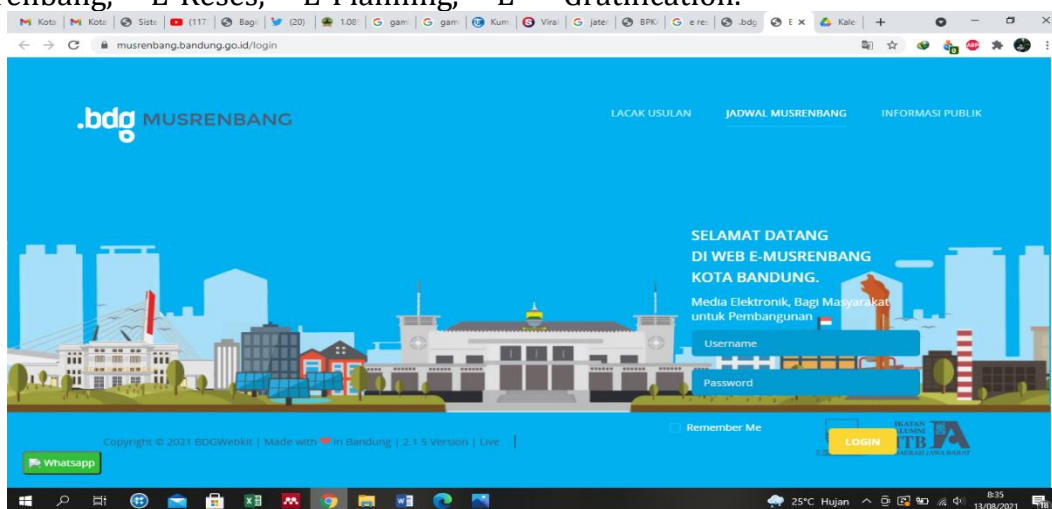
renbang, "E-Reses," "E-Planning," "E – Gratification."

Kota | Kota | Siste | (117 | Bagi | (20) | 1.08 | gam | gam | Kum | Viral | jater | BPK | e res | .bdg | E | Kale

musrenbang.bandung.go.id/login

.bdg MUSRENBANG

LACAK USULAN JADWAL MUSRENBANG INFORMASI PUBLIK

SELAMAT DATANG
DI WEB E-MUSRENBANG
KOTA BANDUNG.

Media Elektronik, Bagi Masyarakat untuk Pembangunan

Username

Password

Remember Me

LOGIN

IKATAN ALUMNI ITB

Copyright © 2021 BDGWebkit | Made with ♥ in Bandung | 2.1.5 Version | Live

Whatsapp

25°C Hujan 8:35 13/08/2021